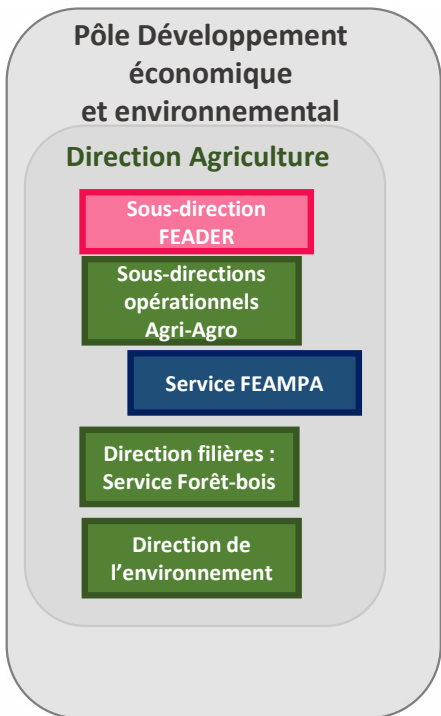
Pôle Développement économique et environnemental

Direction Agriculture

Sous-direction FEADER

Sous-directions opérationnels Agri-Agro

Service FEAMPA

Direction filières : Service Forêt-bois

Direction de l'environnement